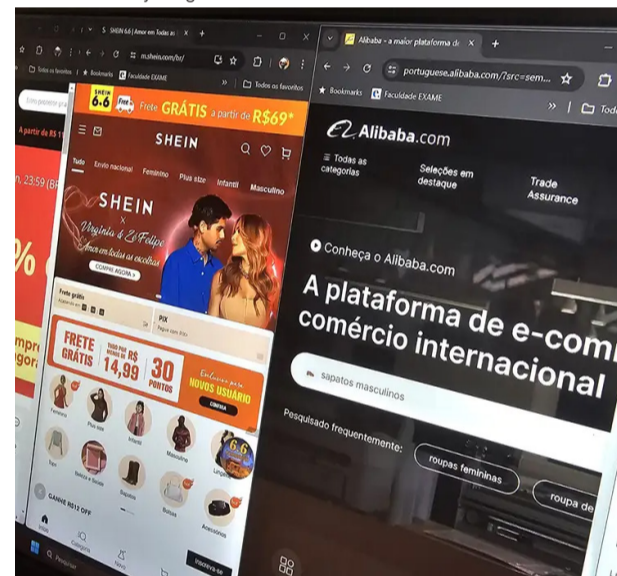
S SHEIN 6.6 | Amor em Todas as ×
m.shein.com/br/
Todos os favoritos
Bookmarks
Faculdade EXAME
Todos os favoritos
A partir de R$ 1
n. 23:59 (B
%
mpr
egor
SHEIN 6.6
Frete GRÁTIS a partir de R$69*
SHEIN
Tudo
Envio nacional
Feminino
Plus size
Infantil
Masculino
SHEIN
× Virginia & Zé Felipe
Amor em todas as escolhas
COMPRE AGORA >
Frete grátis
PIX
FRETE GRÁTIS
14,99
30 PONTOS
NOVOS USUÁRIO
Feminino
Plus size
Infantil
Masculino
Lingerie
Tops
Beleza e Saúde
Sapatos
Bolsas
Acessórios
GANHE R$12 OFF
Início
Categoria
Novo
Pesquisar
Alibaba - a maior plataforma de ×
portuguese.alibaba.com/?src=sem...
Bookmarks
Faculdade EXAME
Tod
Alibaba.com
Todas as categorias
Seleções em destaque
Trade Assurance
Conheça o Alibaba.com
A plataforma de e-com
comércio internacional
sapatos masculinos
Pesquisado frequentemente:
roupas femininas
roupa de